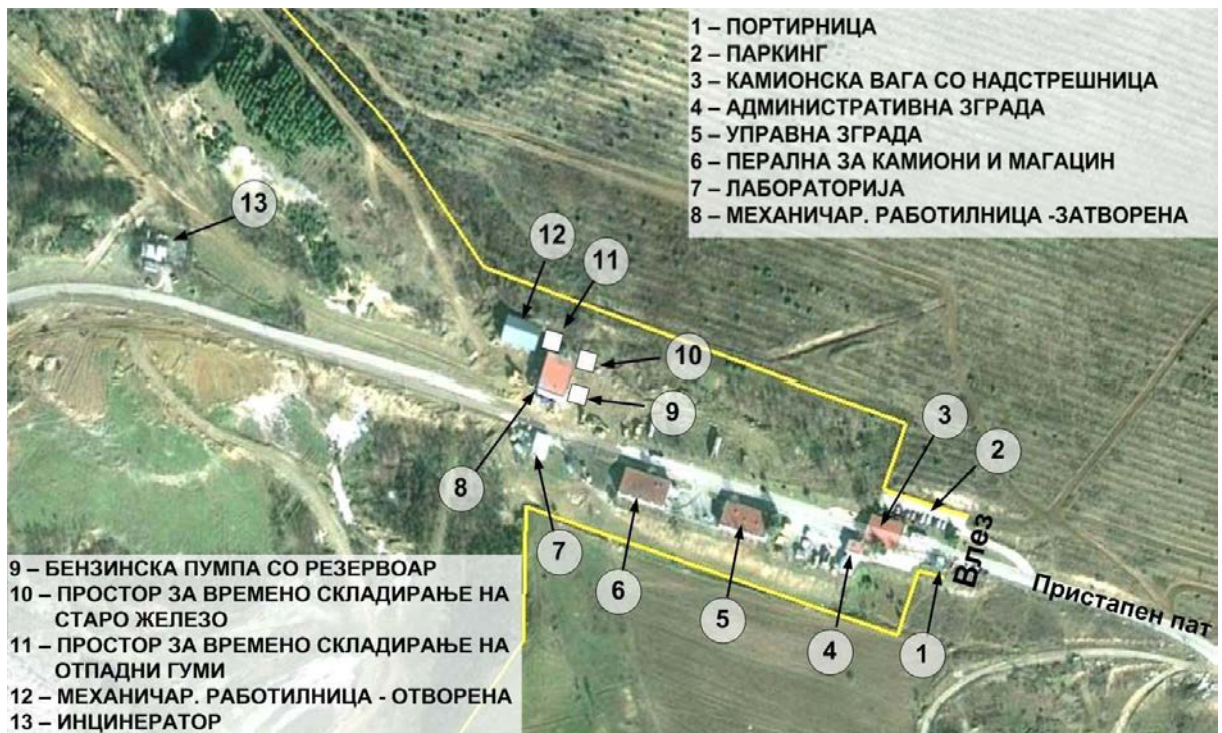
1 – ПОРТИРНИЦА
2 – ПАРКИНГ
3 – КАМИОНСКА ВАГА СО НАДСТРЕШНИЦА
4 – АДМИНИСТРАТИВНА ЗГРАДА
5 – УПРАВНА ЗГРАДА
6 – ПЕРАЛНА ЗА КАМИОНИ И МАГАЦИН
7 – ЛАБОРАТОРИЈА
8 – МЕХАНИЧАР. РАБОТИЛНИЦА -ЗАТВОРЕНА

13

12

11

10

9

8

7

6

5

4

3

2

1

Влез

Пристапен пат

9 – БЕНЗИНСКА ПУМПА СО РЕЗЕРВОАР
10 – ПРОСТОР ЗА ВРЕМЕНО СКЛАДИРАЊЕ НА СТАРО ЖЕЛЕЗО
11 – ПРОСТОР ЗА ВРЕМЕНО СКЛАДИРАЊЕ НА ОТПАДНИ ГУМИ
12 – МЕХАНИЧАР. РАБОТИЛНИЦА - ОТВОРЕНА
13 – ИНЦИНЕРАТОР